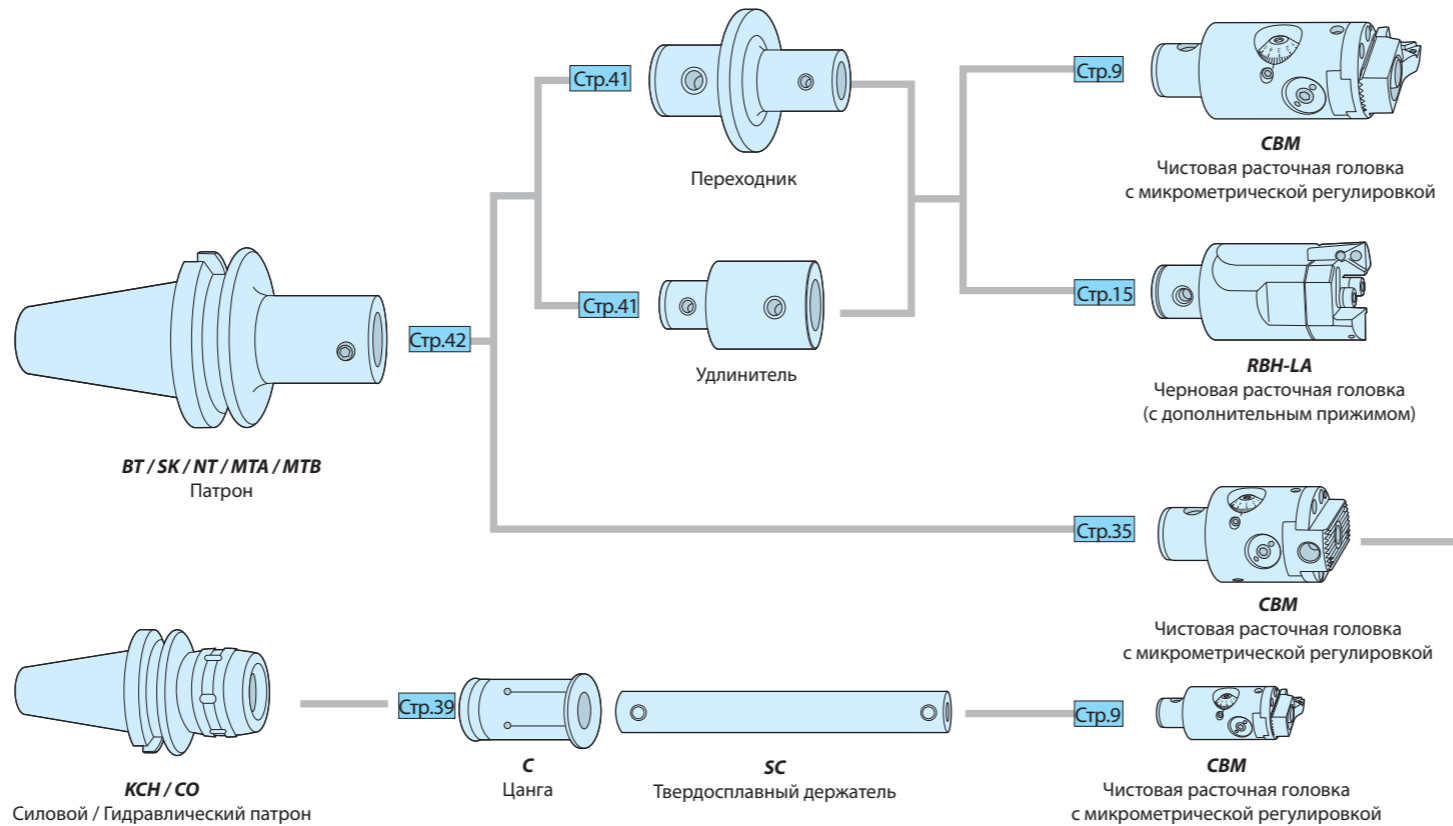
Стр.41

Переходник

Стр.9

CBM
Чистовая расточная головка с микрометрической регулировкой

Стр.42

Стр.41

Удлинитель

Стр.15

RBH-LA
Черновая расточная головка (с дополнительным прижимом)

BT / SK / NT / MTA / MTB
Патрон

Стр.35

CBM
Чистовая расточная головка с микрометрической регулировкой

Стр.39

Стр.9

KCH / CO
Силовой / Гидравлический патрон

C
Цанга

SC
Твердосплавный держатель

CBM
Чистовая расточная головка с микрометрической регулировкой